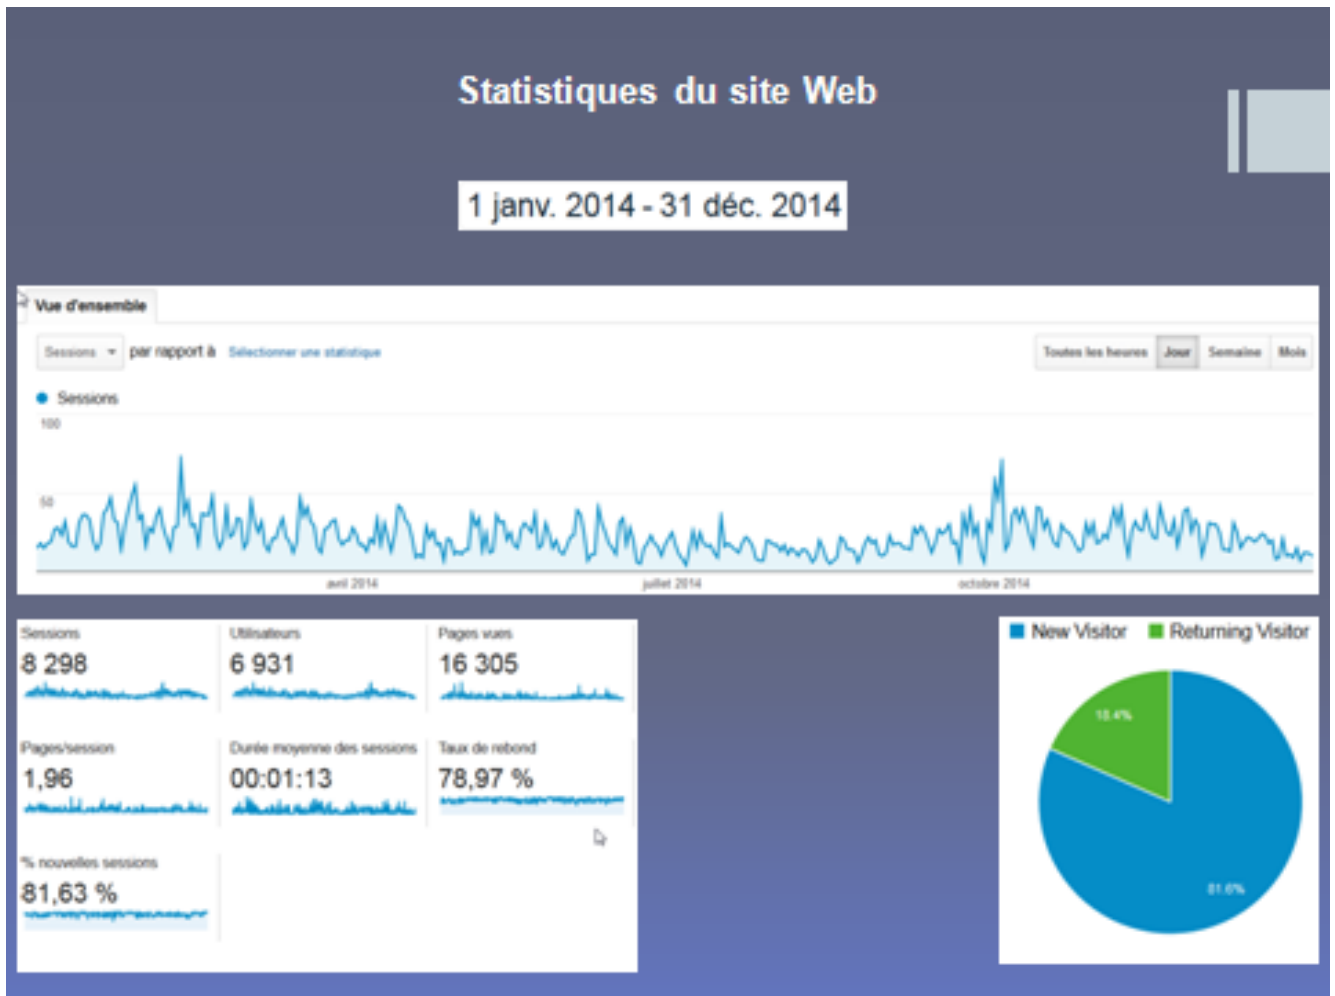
Statistiques du site Web

1 janv. 2014 - 31 déc. 2014

Vue d'ensemble

Sessions par rapport à Sélectionner une statistique

Toutes les heures | Jour | Semaine | Mois

Sessions

100

50

avril 2014 juillet 2014 octobre 2014

Sessions
8 298

Utilisateurs
6 931

Pages vues
16 305

Pages/session
1,96

Durée moyenne des sessions
00:01:13

Taux de rebond
78,97 %

% nouvelles sessions
81,63 %

New Visitor Returning Visitor

18.4%

81.6%